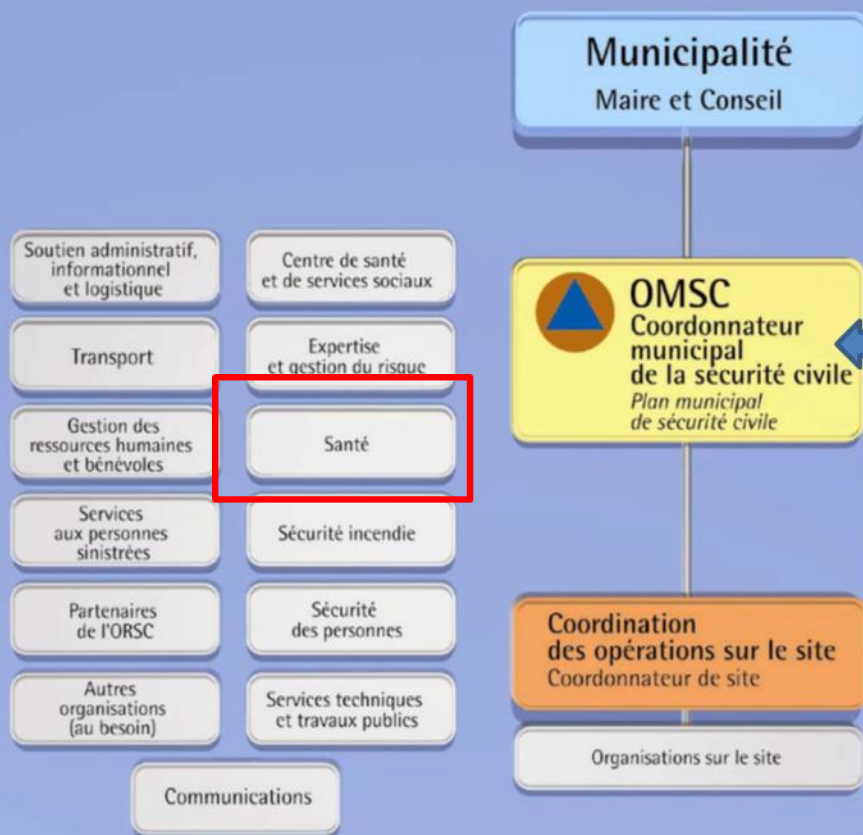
Municipalité
Maire et Conseil

Soutien administratif, informationnel et logistique

Centre de santé et de services sociaux

OMSC
Coordonnateur municipal de la sécurité civile
Plan municipal de sécurité civile

Transport

Expertise et gestion du risque

Gestion des ressources humaines et bénévoles

Santé

Services aux personnes sinistrées

Sécurité incendie

Partenaires de l'ORSC

Sécurité des personnes

Coordination des opérations sur le site
Coordonnateur de site

Autres organisations (au besoin)

Services techniques et travaux publics

Organisations sur le site

Communications